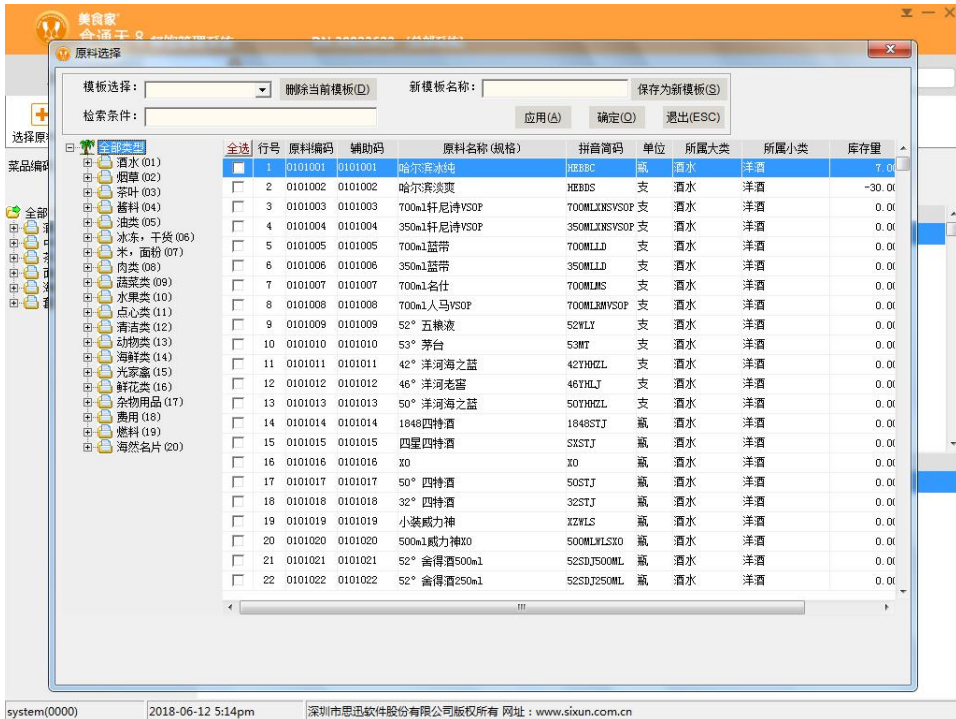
美食家
原料选择

模板选择：
删除当前模板(D)
新模板名称：
保存为新模板(S)
检索条件：
应用(A)
确定(O)
退出(ESC)

全部类型
酒水 (01)
烟草 (02)
茶叶 (03)
酱料 (04)
油类 (05)
冰冻，干货 (06)
米，面粉 (07)
肉类 (08)
蔬菜类 (09)
水果类 (10)
点心类 (11)
清洁类 (12)
动物类 (13)
海鲜类 (14)
光家禽 (15)
鲜花类 (16)
杂物用品 (17)
费用 (18)
燃料 (19)
海然名片 (20)

| 全选 | 行号 | 原料编码 | 辅助码 | 原料名称(规格) | 拼音简码 | 单位 | 所属大类 | 所属小类 | 库存量 |
|---|---|---|---|---|---|---|---|---|---|
| | 1 | 0101001 | 0101001 | 哈尔滨冰纯 | HEBBC | 瓶 | 酒水 | 洋酒 | 7.0 |
| | 2 | 0101002 | 0101002 | 哈尔滨淡爽 | HEBDS | 支 | 酒水 | 洋酒 | -30.0 |
| | 3 | 0101003 | 0101003 | 700ml轩尼诗VSOP | 700MLXNSVSOP | 支 | 酒水 | 洋酒 | 0.0 |
| | 4 | 0101004 | 0101004 | 350ml轩尼诗VSOP | 350MLXNSVSOP | 支 | 酒水 | 洋酒 | 0.0 |
| | 5 | 0101005 | 0101005 | 700ml蓝带 | 700MLLD | 支 | 酒水 | 洋酒 | 0.0 |
| | 6 | 0101006 | 0101006 | 350ml蓝带 | 350MLLD | 支 | 酒水 | 洋酒 | 0.0 |
| | 7 | 0101007 | 0101007 | 700ml名仕 | 700MLMS | 支 | 酒水 | 洋酒 | 0.0 |
| | 8 | 0101008 | 0101008 | 700ml人马VSOP | 700MLRMVSOP | 支 | 酒水 | 洋酒 | 0.0 |
| | 9 | 0101009 | 0101009 | 52° 五粮液 | 52WLY | 支 | 酒水 | 洋酒 | 0.0 |
| | 10 | 0101010 | 0101010 | 53° 茅台 | 53MT | 支 | 酒水 | 洋酒 | 0.0 |
| | 11 | 0101011 | 0101011 | 42° 洋河海之蓝 | 42YHHZL | 支 | 酒水 | 洋酒 | 0.0 |
| | 12 | 0101012 | 0101012 | 46° 洋河老窖 | 46YHLJ | 支 | 酒水 | 洋酒 | 0.0 |
| | 13 | 0101013 | 0101013 | 50° 洋河海之蓝 | 50YHHZL | 支 | 酒水 | 洋酒 | 0.0 |
| | 14 | 0101014 | 0101014 | 1848四特酒 | 1848STJ | 瓶 | 酒水 | 洋酒 | 0.0 |
| | 15 | 0101015 | 0101015 | 四星四特酒 | SXSTJ | 瓶 | 酒水 | 洋酒 | 0.0 |
| | 16 | 0101016 | 0101016 | XO | XO | 瓶 | 酒水 | 洋酒 | 0.0 |
| | 17 | 0101017 | 0101017 | 50° 四特酒 | 50STJ | 瓶 | 酒水 | 洋酒 | 0.0 |
| | 18 | 0101018 | 0101018 | 32° 四特酒 | 32STJ | 瓶 | 酒水 | 洋酒 | 0.0 |
| | 19 | 0101019 | 0101019 | 小装威力神 | XZWLS | 瓶 | 酒水 | 洋酒 | 0.0 |
| | 20 | 0101020 | 0101020 | 500ml威力神XO | 500MLWLSXO | 瓶 | 酒水 | 洋酒 | 0.0 |
| | 21 | 0101021 | 0101021 | 52° 舍得酒500ml | 52SDJ500ML | 瓶 | 酒水 | 洋酒 | 0.0 |
| | 22 | 0101022 | 0101022 | 52° 舍得酒250ml | 52SDJ250ML | 瓶 | 酒水 | 洋酒 | 0.0 |

选择原
菜品编
全部

system(0000)
2018-06-12 5:14pm
深圳市思迅软件股份有限公司版权所有 网址：www.sixun.com.cn